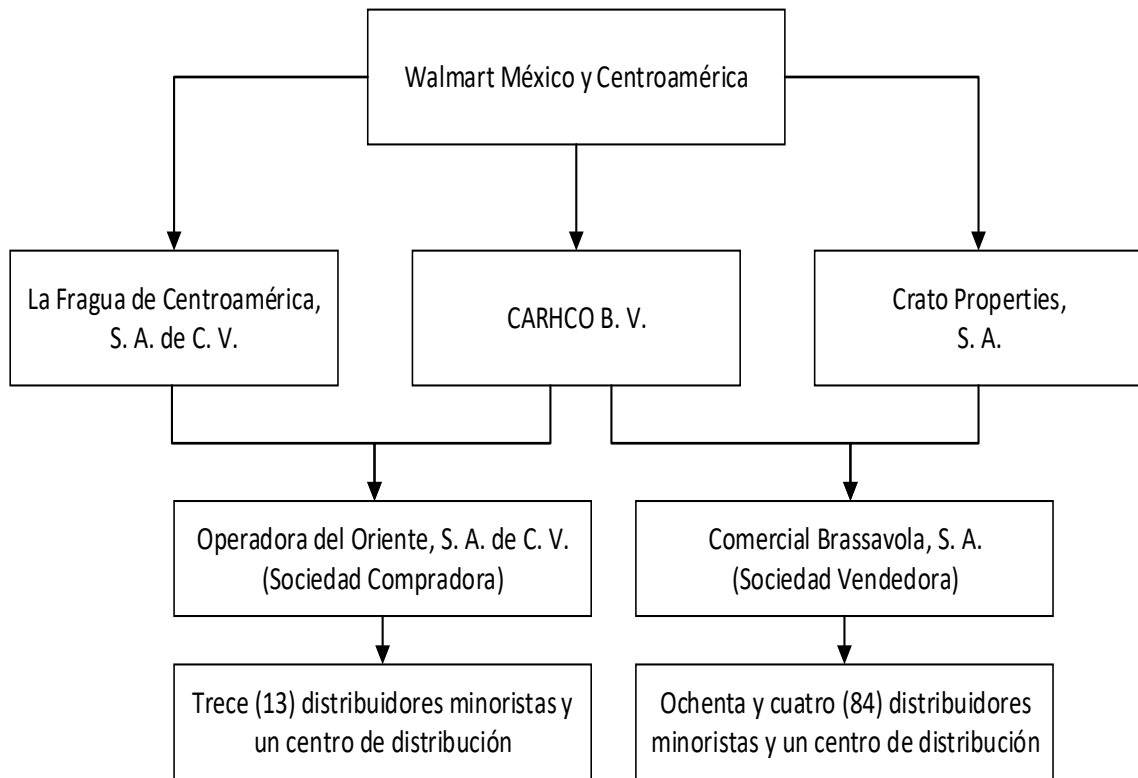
Walmart México y Centroamérica

La Fragua de Centroamérica, S. A. de C. V.

CARHCO B. V.

Crato Properties, S. A.

Operadora del Oriente, S. A. de C. V. (Sociedad Compradora)

Comercial Brassavola, S. A. (Sociedad Vendedora)

Trece (13) distribuidores minoristas y un centro de distribución

Ochenta y cuatro (84) distribuidores minoristas y un centro de distribución